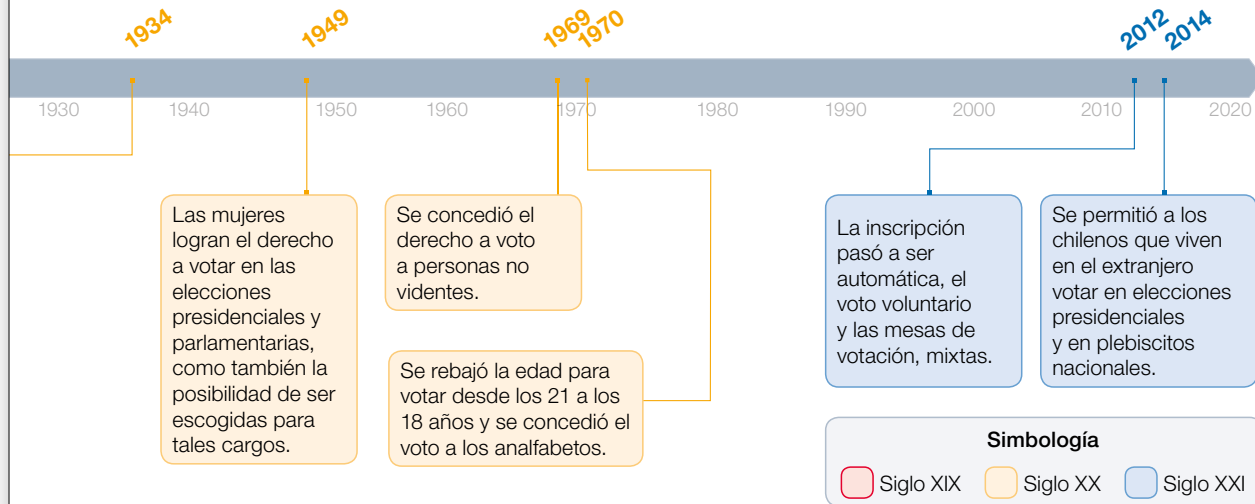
1934 1949 1969 1970 2012 2014

1930 1940 1950 1960 1970 1980 1990 2000 2010 2020

Las mujeres logran el derecho a votar en las elecciones presidenciales y parlamentarias, como también la posibilidad de ser escogidas para tales cargos.

Se concedió el derecho a voto a personas no videntes.

Se rebajó la edad para votar desde los 21 a los 18 años y se concedió el voto a los analfabetos.

La inscripción pasó a ser automática, el voto voluntario y las mesas de votación, mixtas.

Se permitió a los chilenos que viven en el extranjero votar en elecciones presidenciales y en plebiscitos nacionales.

Simbología

Siglo XIX Siglo XX Siglo XXI